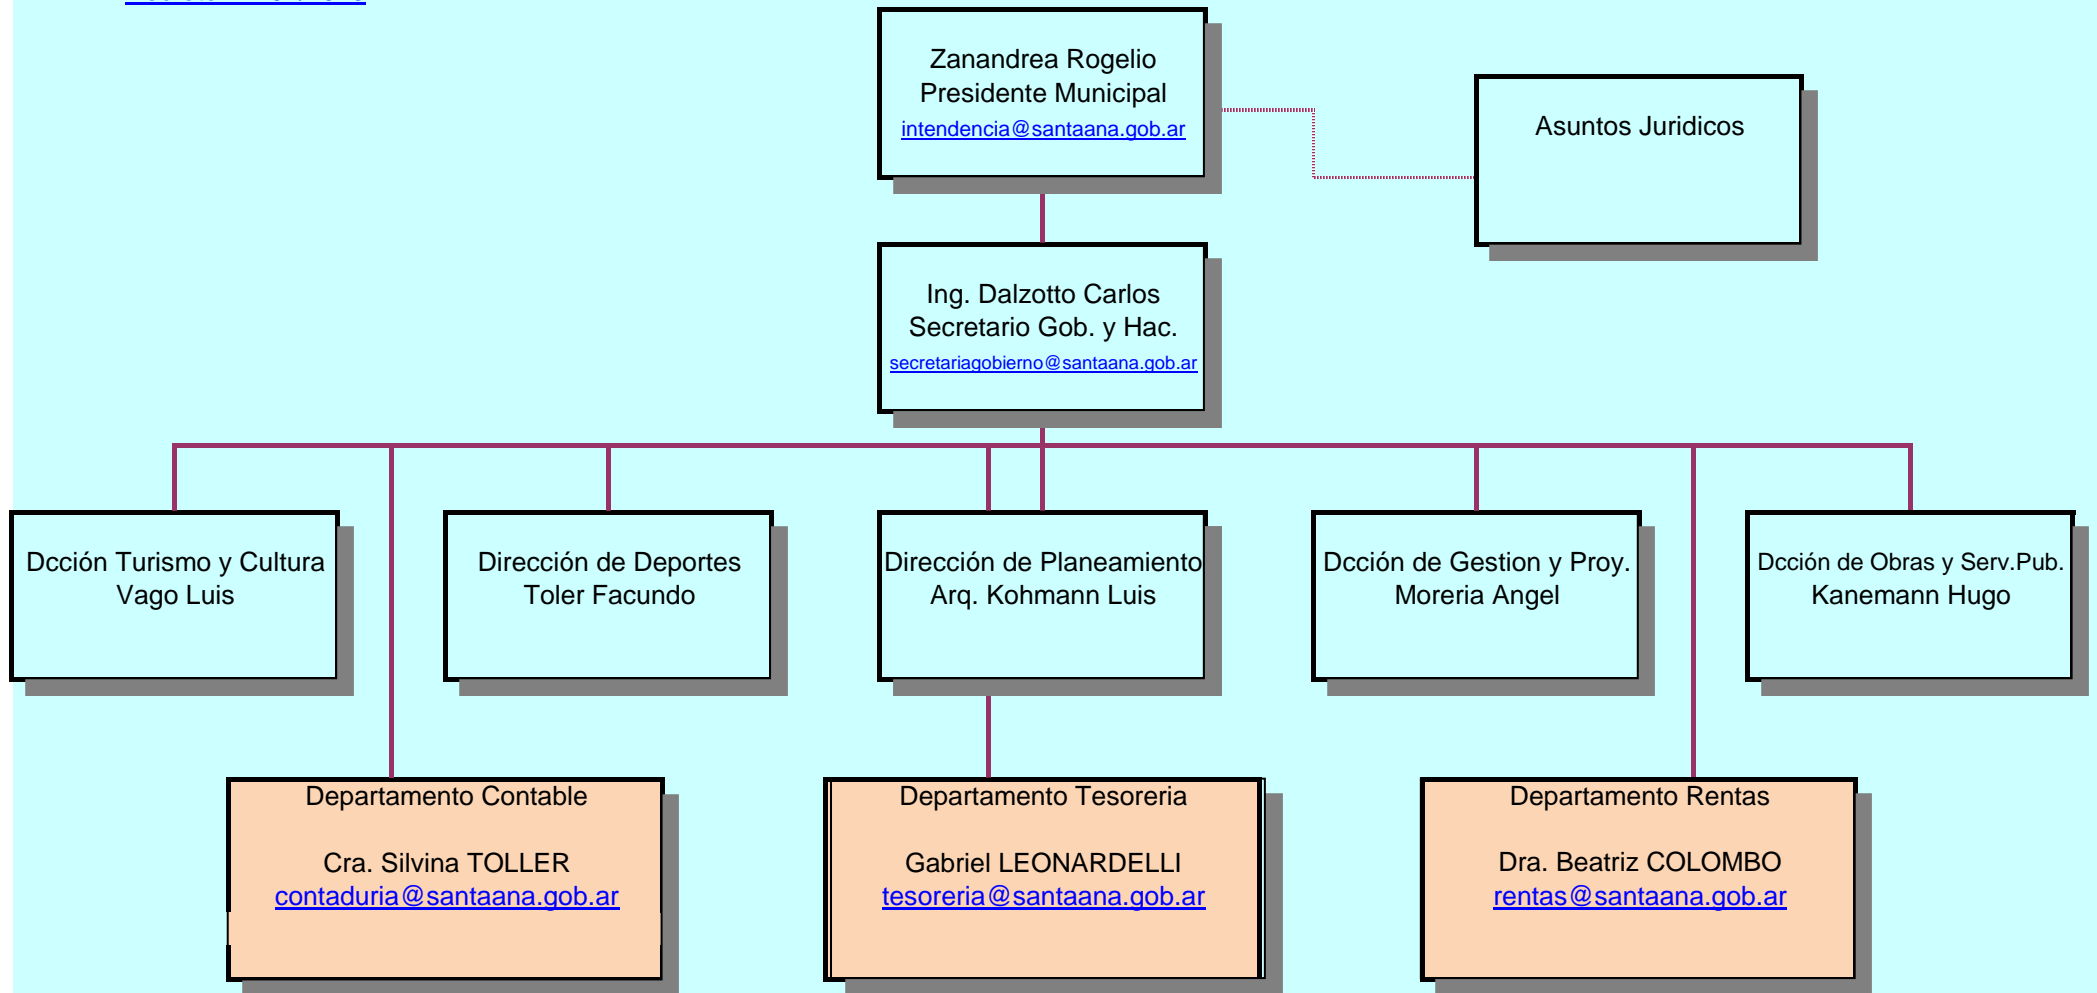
Zanandrea Rogelio
Presidente Municipal
intendencia@santaana.gob.ar

Asuntos Juridicos

Ing. Dalzotto Carlos
Secretario Gob. y Hac.
secretariagobierno@santaana.gob.ar

Dcción Turismo y Cultura
Vago Luis

Dirección de Deportes
Toler Facundo

Dirección de Planeamiento
Arq. Kohmann Luis

Dcción de Gestion y Proy.
Moreria Angel

Dcción de Obras y Serv.Pub.
Kanemann Hugo

Departamento Contable

Cra. Silvina TOLLER
contaduria@santaana.gob.ar

Departamento Tesoreria

Gabriel LEONARDELLI
tesoreria@santaana.gob.ar

Departamento Rentas

Dra. Beatriz COLOMBO
rentas@santaana.gob.ar